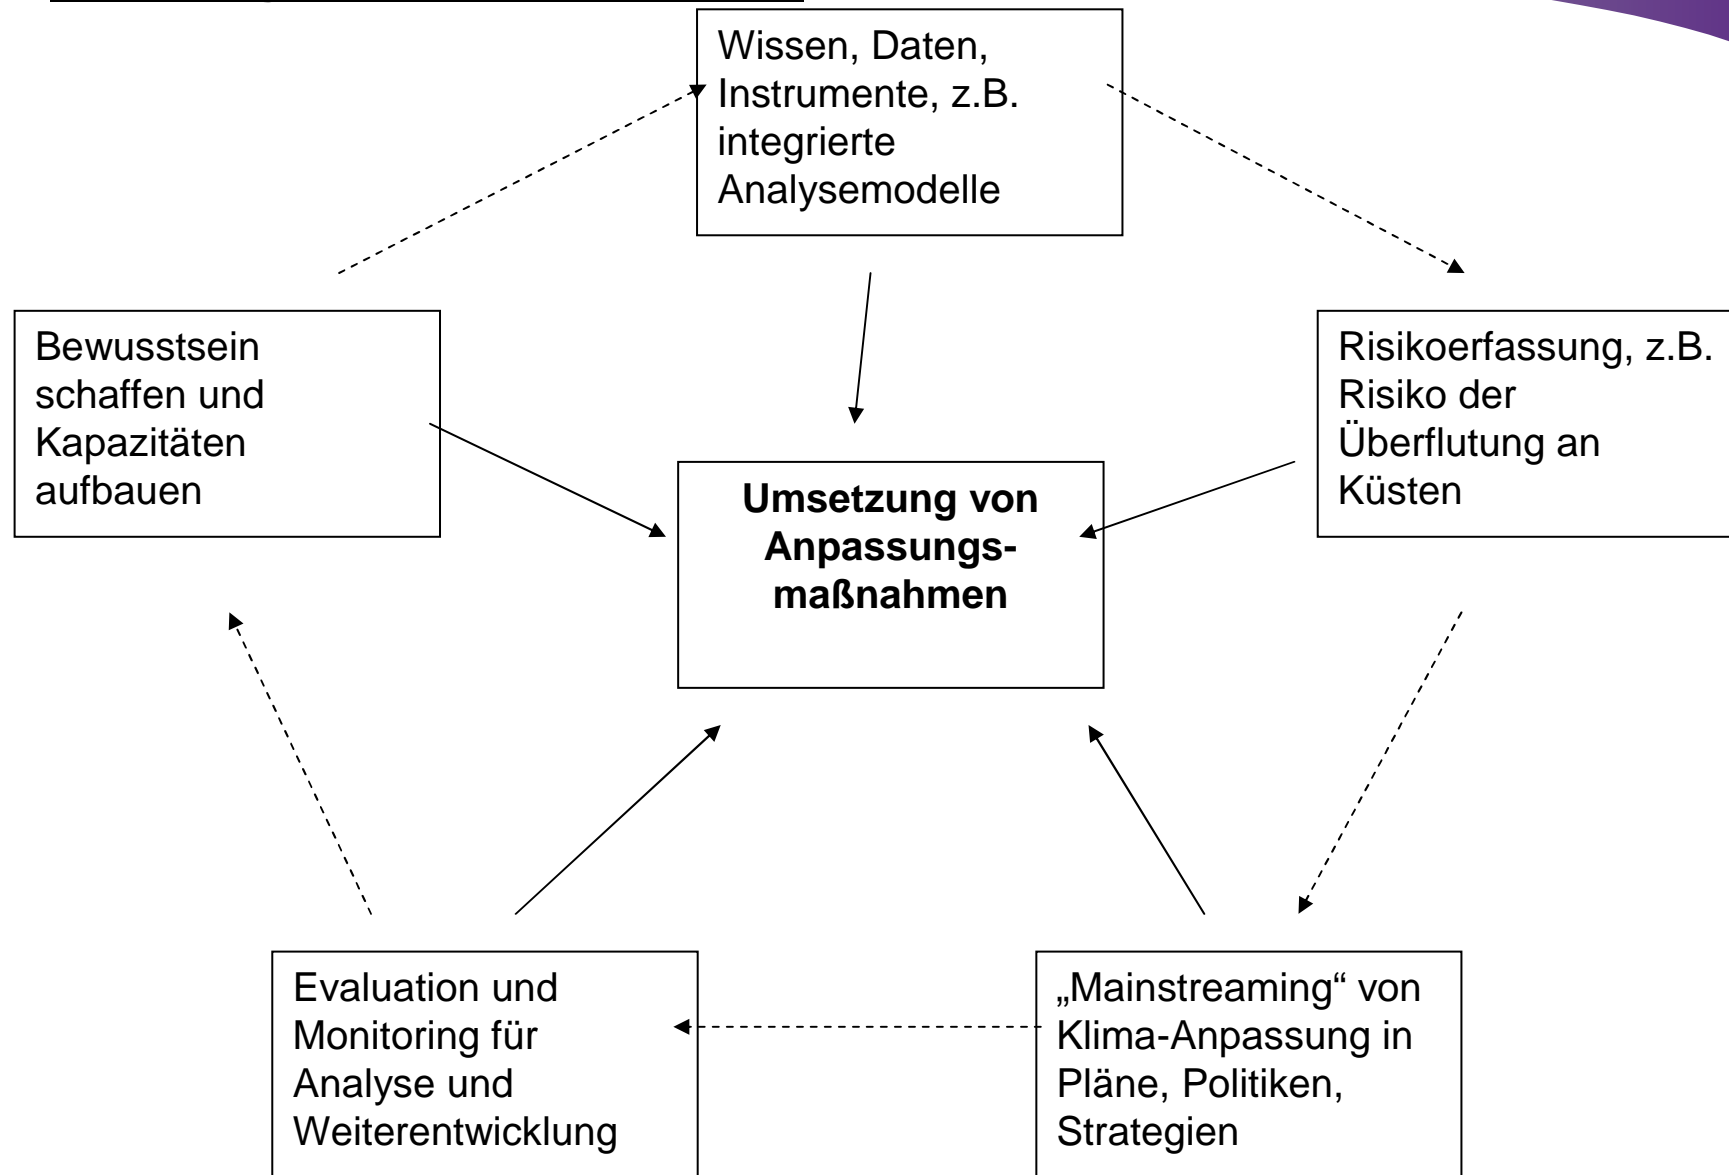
Wissen, Daten, Instrumente, z.B. integrierte Analysemodelle

Bewusstsein schaffen und Kapazitäten aufbauen

Risikoerfassung, z.B. Risiko der Überflutung an Küsten

**Umsetzung von Anpassungsmaßnahmen**

Evaluation und Monitoring für Analyse und Weiterentwicklung

„Mainstreaming“ von Klima-Anpassung in Pläne, Politiken, Strategien